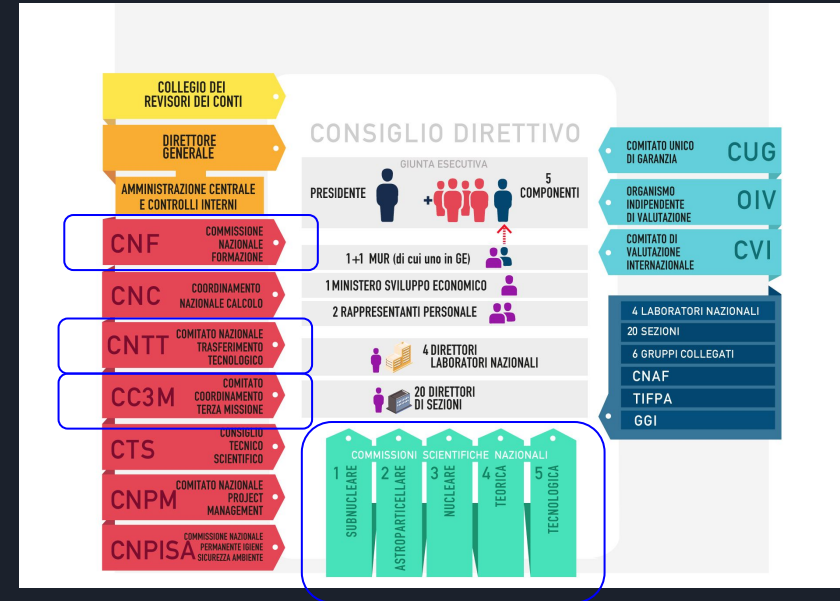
COLLEGIO DEI REVISORI DEI CONTI

DIRETTORE GENERALE

AMMINISTRAZIONE CENTRALE E CONTROLLI INTERNI

CNF COMMISSIONE NAZIONALE FORMAZIONE

CNC COORDINAMENTO NAZIONALE CALCOLO

CNTT COMITATO NAZIONALE TRASFERIMENTO TECNOLOGICO

CC3M COMITATO COORDINAMENTO TERZA MISSIONE

CTS CONSIGLIO TECNICO SCIENTIFICO

CNPM COMITATO NAZIONALE PROJECT MANAGEMENT

CNPISA COMMISSIONE NAZIONALE PERMANENTE IGIENE SICUREZZA AMBIENTE

CONSIGLIO DIRETTIVO

GIUNTA ESECUTIVA

PRESIDENTE + 5 COMPONENTI

1+1 MUR (di cui uno in GE)

1 MINISTERO SVILUPPO ECONOMICO

2 RAPPRESENTANTI PERSONALE

4 DIRETTORI LABORATORI NAZIONALI

20 DIRETTORI DI SEZIONI

COMMISSIONI SCIENTIFICHE NAZIONALI

1 SUBNUCLEARE

2 ASTROPARTICELLARE

3 NUCLEARE

4 TEORICA

5 TECNOLOGICA

COMITATO UNICO DI GARANZIA CUG

ORGANISMO INDIPENDENTE DI VALUTAZIONE OIV

COMITATO DI VALUTAZIONE INTERNAZIONALE CVI

4 LABORATORI NAZIONALI

20 SEZIONI

6 GRUPPI COLLEGATI

CNAF

TIFPA

GGI